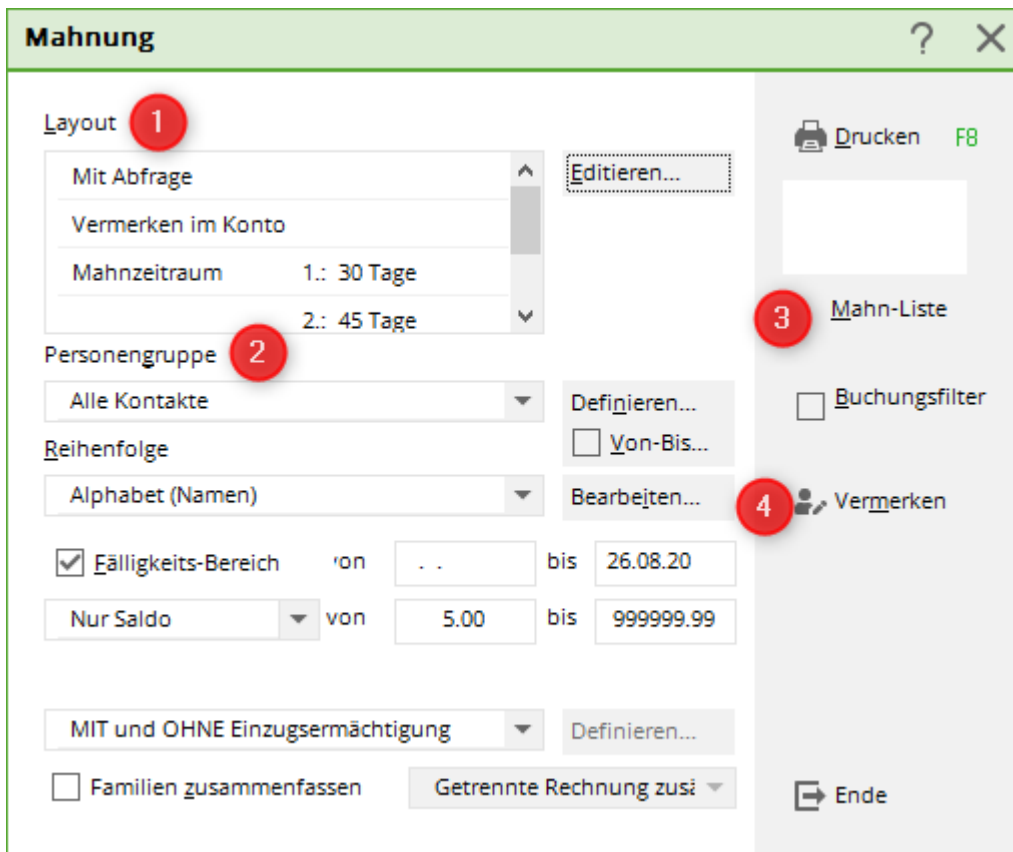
Mahnung
? X

Layout 1

Mit Abfrage
Vermerken im Konto
Mahnzeitraum 1.: 30 Tage
2.: 45 Tage

Editieren...

Personengruppe 2
Alle Kontakte
Definieren...
Von-Bis...

Reihenfolge
Alphabet (Namen)
Bearbeiten...

Fälligkeits-Bereich von . . bis 26.08.20
Nur Saldo von 5.00 bis 999999.99

MIT und OHNE Einzugsermächtigung
Definieren...
Familien zusammenfassen
Getrennte Rechnung zusa

Drucken F8
3 Mahn-Liste
Buchungsfilter
4 Vermerken
Ende